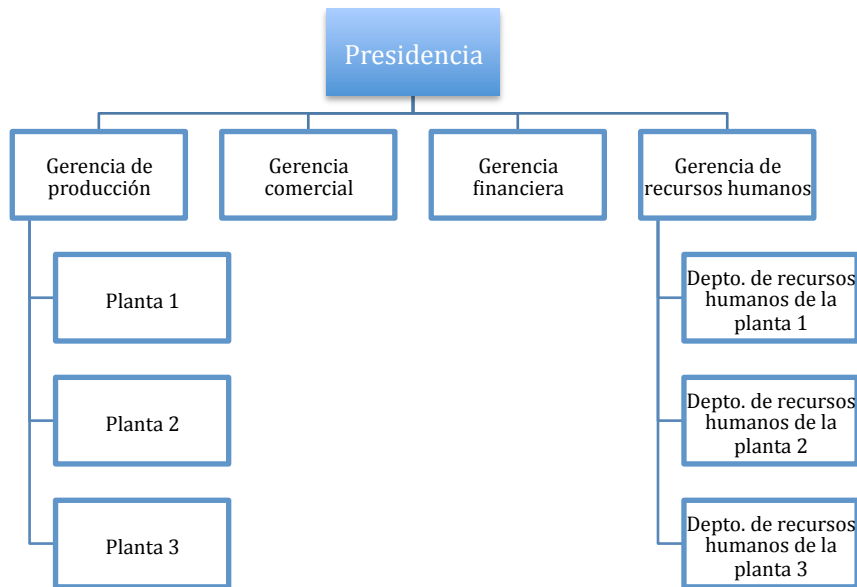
Presidencia

Gerencia de producción

Gerencia comercial

Gerencia financiera

Gerencia de recursos humanos

Planta 1

Planta 2

Planta 3

Depto. de recursos humanos de la planta 1

Depto. de recursos humanos de la planta 2

Depto. de recursos humanos de la planta 3